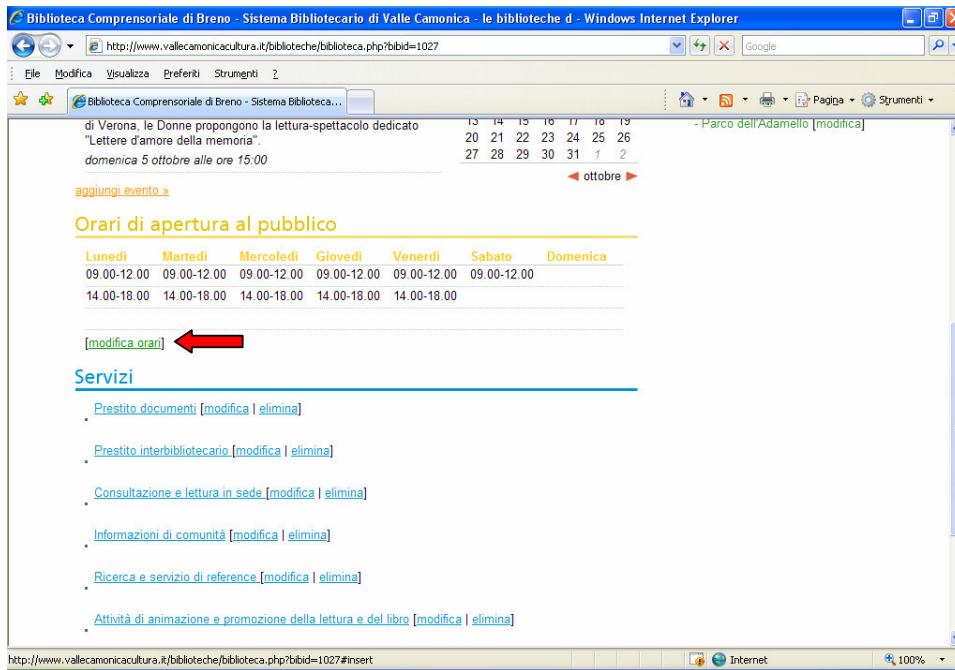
Biblioteca Comprensoriale di Breno - Sistema Bibliotecario di Valle Camonica - le biblioteche d - Windows Internet Explorer

http://www.vallecamonicacultura.it/biblioteche/biblioteca.php?bibid=1027

Google

File Modifica Visualizza Preferiti Strumenti ?

Biblioteca Comprensoriale di Breno - Sistema Biblioteca...

Pagina Strumenti

di Verona, le Donne propongono la lettura-spettacolo dedicato "Lettere d'amore della memoria".

domenica 5 ottobre alle ore 15:00

13 14 15 16 17 18 19
20 21 22 23 24 25 26
27 28 29 30 31 1 2

ottobre

- Parco dell'Adamello [modifica]

aggiungi evento »

Orari di apertura al pubblico

| Lunedì | Martedì | Mercoledì | Giovedì | Venerdì | Sabato | Domenica |
|---|---|---|---|---|---|---|
| 09.00-12.00 | 09.00-12.00 | 09.00-12.00 | 09.00-12.00 | 09.00-12.00 | 09.00-12.00 | |
| 14.00-18.00 | 14.00-18.00 | 14.00-18.00 | 14.00-18.00 | 14.00-18.00 | | |

[modifica orari]

Servizi

Prestito documenti [modifica | elimina]

Prestito interbibliotecario [modifica | elimina]

Consultazione e lettura in sede [modifica | elimina]

Informazioni di comunità [modifica | elimina]

Ricerca e servizio di reference [modifica | elimina]

Attività di animazione e promozione della lettura e del libro [modifica | elimina]

http://www.vallecamonicacultura.it/biblioteche/biblioteca.php?bibid=1027#insert

Internet

100%